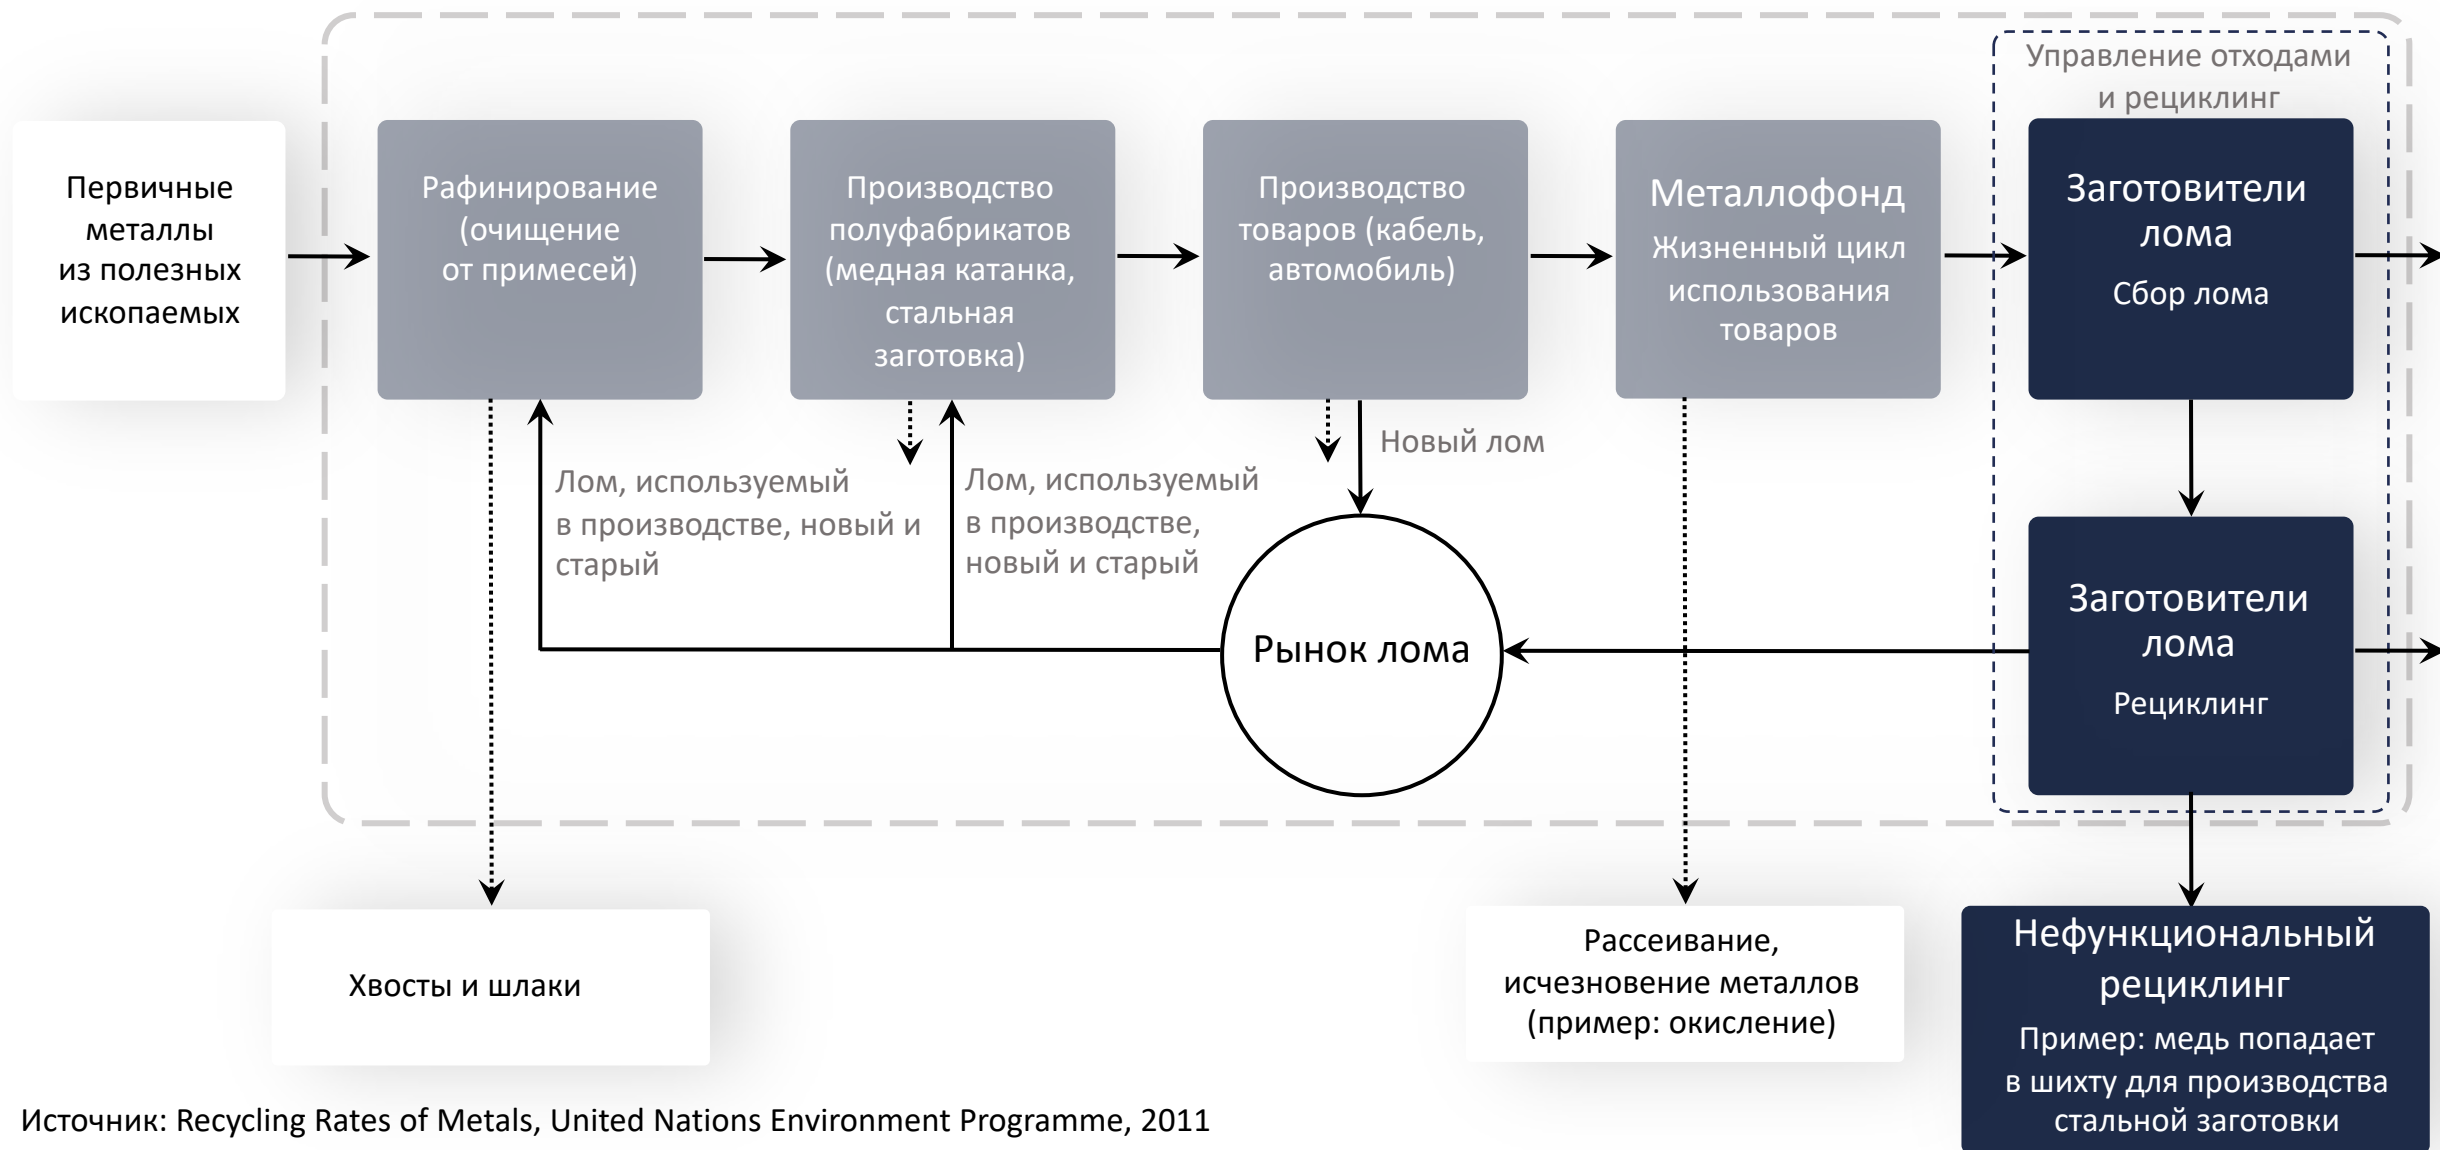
Управление отходами и рециклинг

Первичные металлы из полезных ископаемых

Рафинирование (очищение от примесей)

Производство полуфабрикатов (медная катанка, стальная заготовка)

Производство товаров (кабель, автомобиль)

Металлофонд
Жизненный цикл использования товаров

Заготовители лома
Сбор лома

Новый лом

Лом, используемый в производстве, новый и старый

Лом, используемый в производстве, новый и старый

Рынок лома

Заготовители лома
Рециклинг

Хвосты и шлаки

Рассеивание, исчезновение металлов (пример: окисление)

Нефункциональный рециклинг
Пример: медь попадает в шихту для производства стальной заготовки

Источник: Recycling Rates of Metals, United Nations Environment Programme, 2011